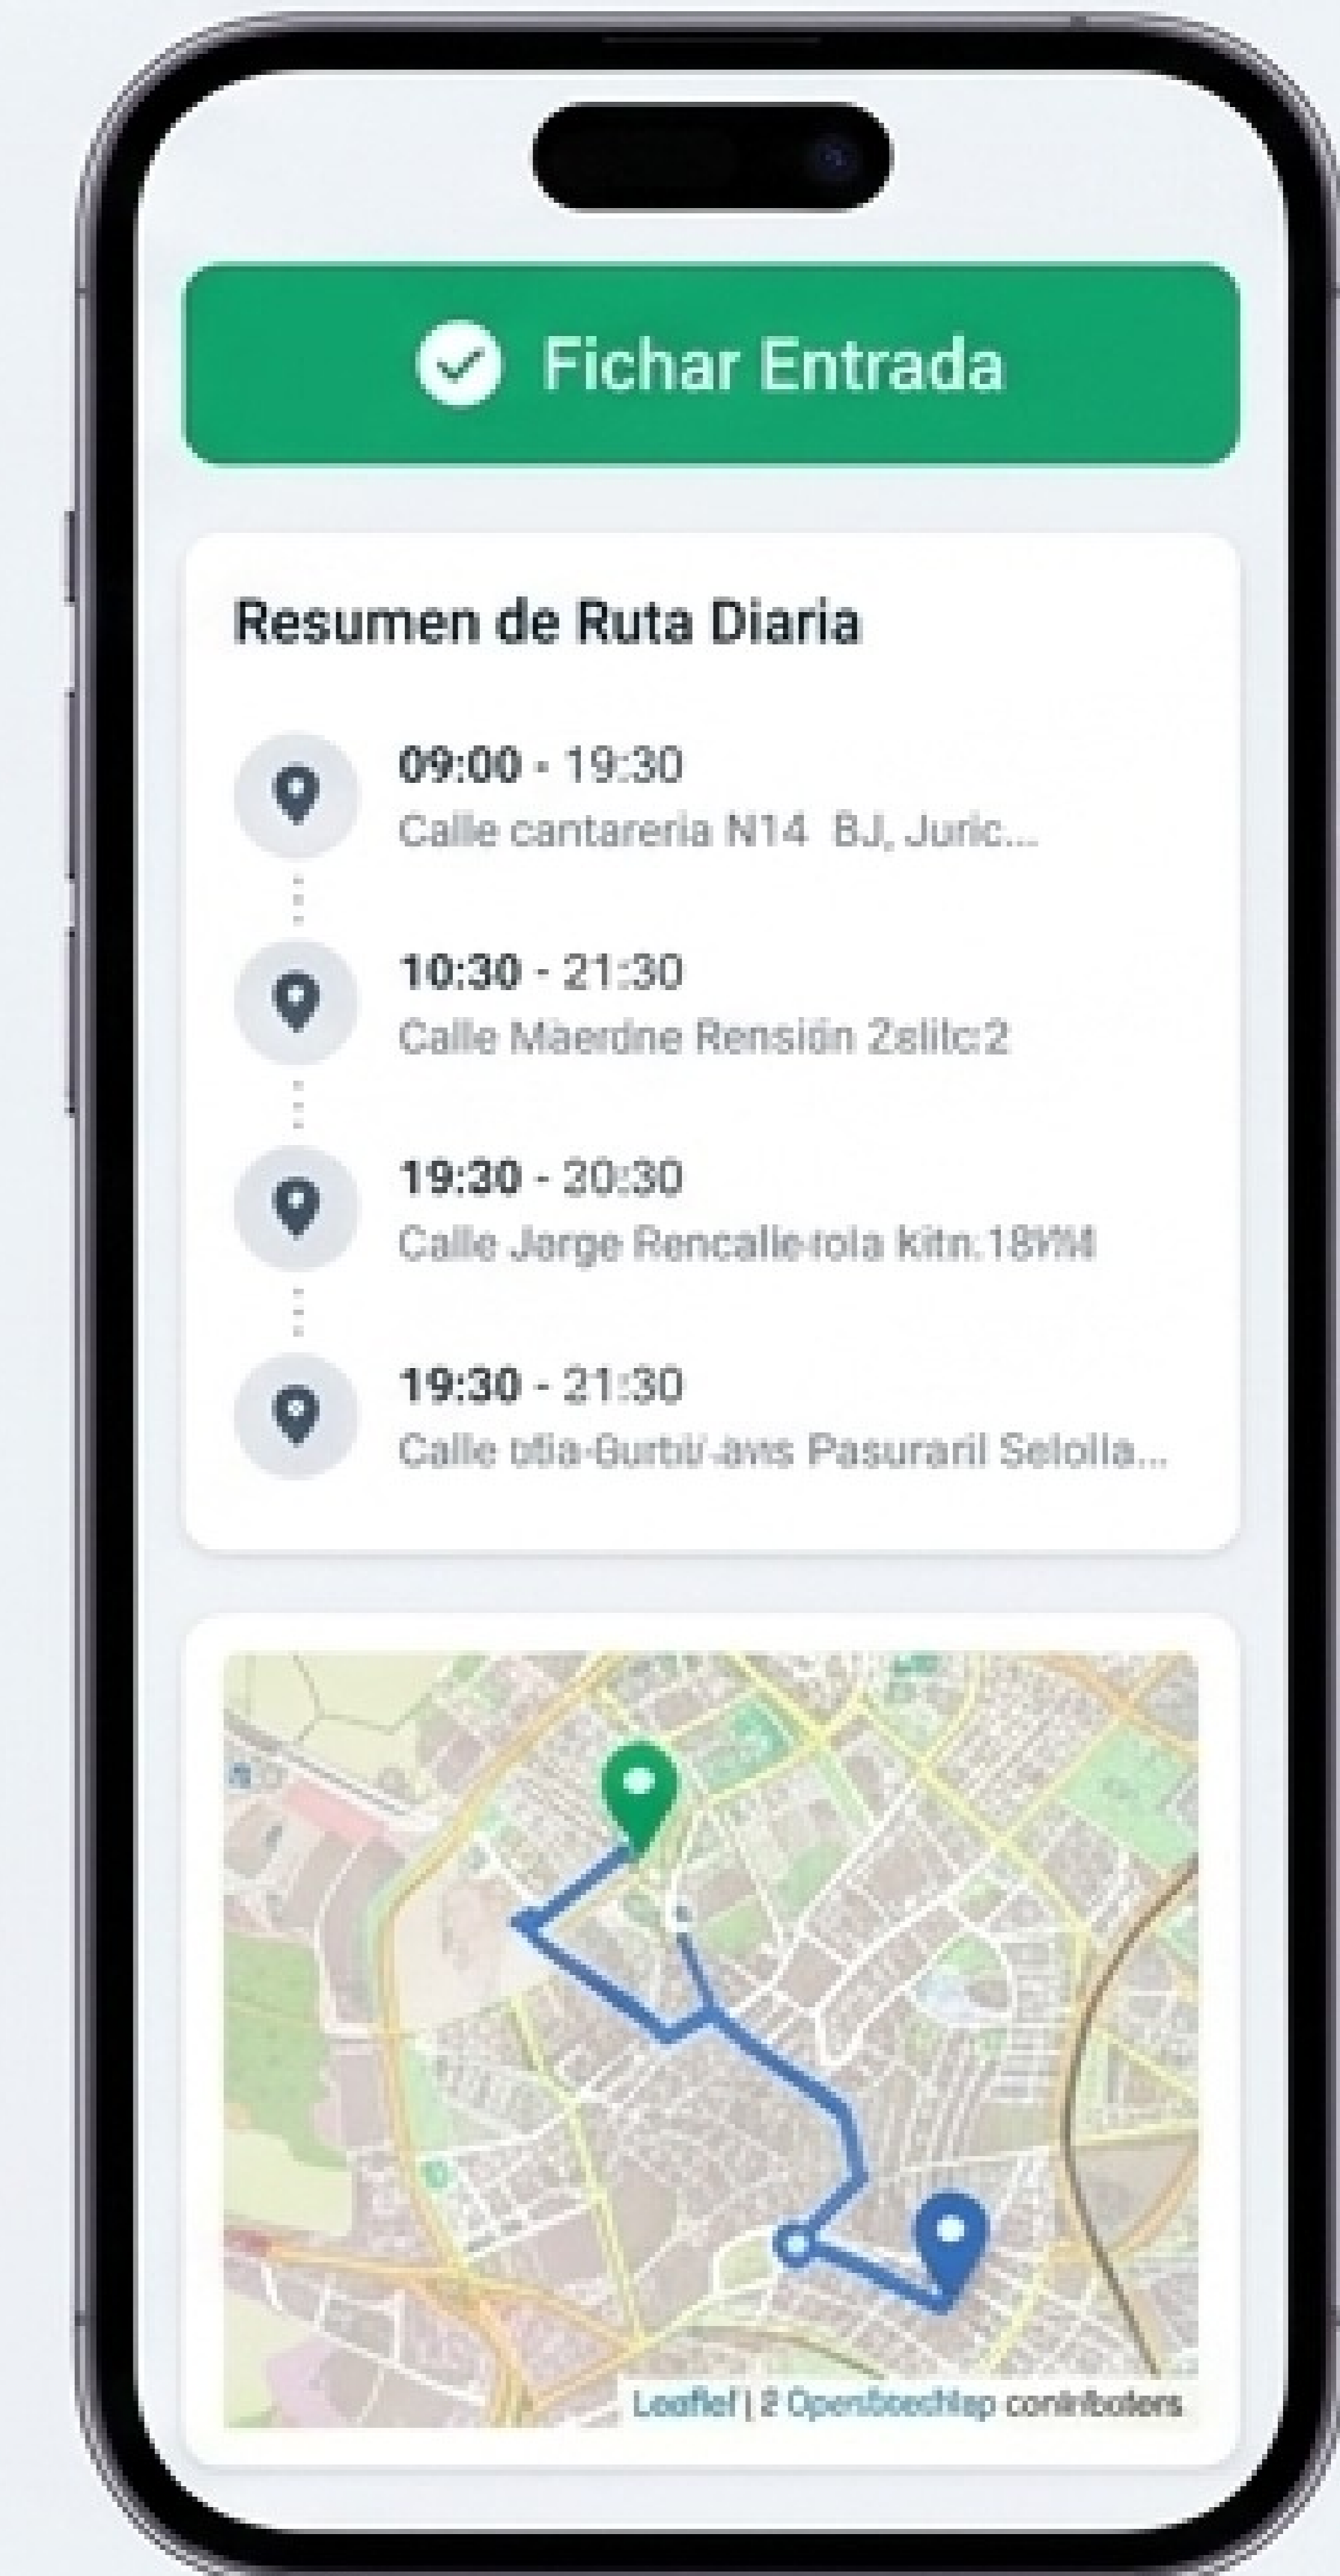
Fichar Entrada

Resumen de Ruta Diaria

09:00 - 19:30
Calle cantareria N14 BJ, Juric...

10:30 - 21:30
Calle Maerdne Rensidn 2slilc:2

19:30 - 20:30
Calle Jorge Rencalle-tola Kitn.18VM

19:30 - 21:30
Calle tia-Gurbi/-aws Pasuraril Selolla...

Leaflet | 2 OpenSoechtap contriboters